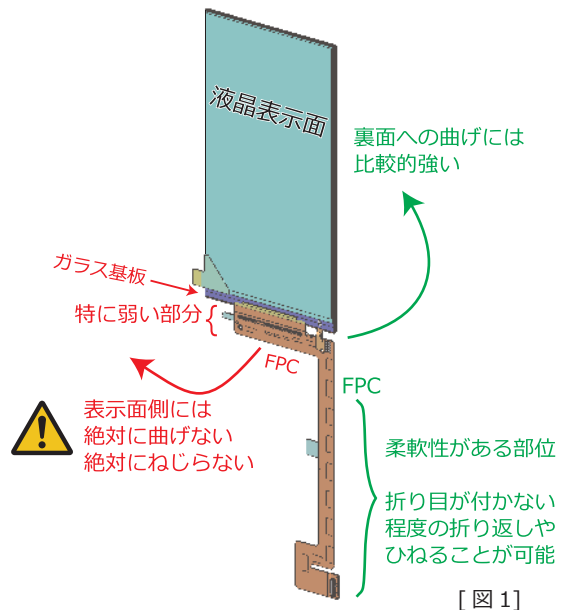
液晶表示面

裏面への曲げには
比較的強い

ガラス基板

特に弱い部分

FPC

表示面側には
絶対に曲げない
絶対にねじらない

FPC

柔軟性がある部位

折り目が付かない
程度の折り返しや
ひねることが可能

[ 図 1]